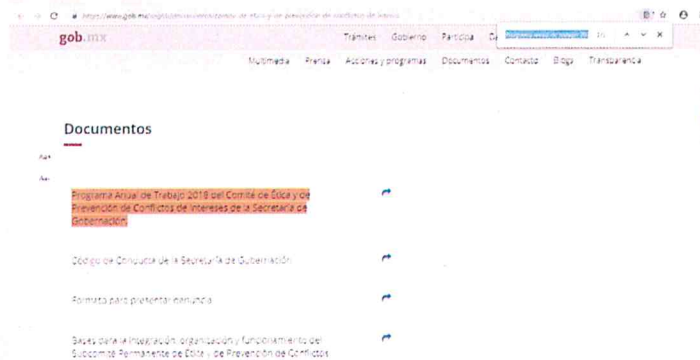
https://www.gob.mx/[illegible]

gob.mx

Trámites Gobierno Participa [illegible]

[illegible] 1/1

Multimedia Prensa Acciones y programas Documentos Contacto Blogs Transparencia

Documentos

Aa+

Aa-

Programa Anual de Trabajo 2018 del Comité de Ética y de Prevención de Conflictos de Intereses de la Secretaría de Gobernación

Código de Conducta de la Secretaría de Gobernación

Formato para presentar denuncia

Bases para la integración, organización y funcionamiento del Subcomité Permanente de Ética y de Prevención de Conflictos